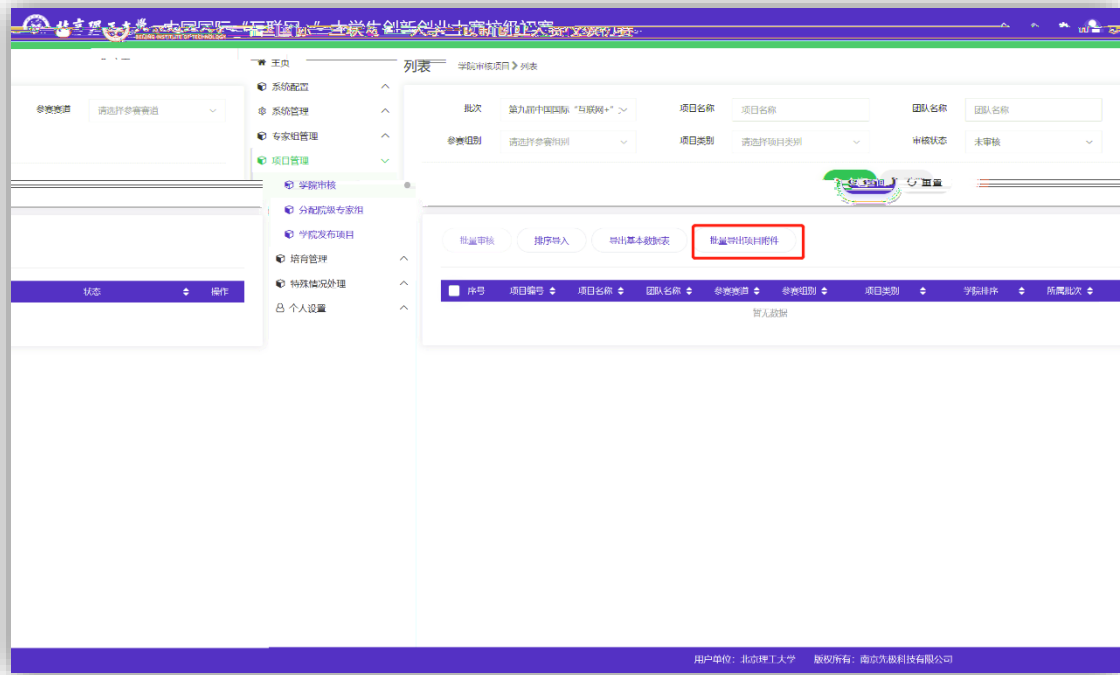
北京理工大学 中国国际"互联网+"大学生创新创业大赛校级管理系统
BEIJING INSTITUTE OF TECHNOLOGY

参赛赛道 请选择参赛赛道

状态 操作

主页
系统配置
系统管理
专家组管理
项目管理
学院审核
分配院级专家组
学院发布项目
培育管理
特殊情况处理
个人设置

列表 学院审核项目 > 列表

批次 第九届中国国际"互联网+"
项目名称 项目名称
团队名称 团队名称
参赛组别 请选择参赛组别
项目类别 请选择项目类别
审核状态 未审核

查询 重置

批量审核 排序导入 导出基本数据表 批量导出项目附件

| 序号 | 项目编号 | 项目名称 | 团队名称 | 参赛赛道 | 参赛组别 | 项目类别 | 学院排序 | 所属批次 |
|---|---|---|---|---|---|---|---|---|

暂无数据

用户单位：北京理工大学 版权所有：南京先极科技有限公司